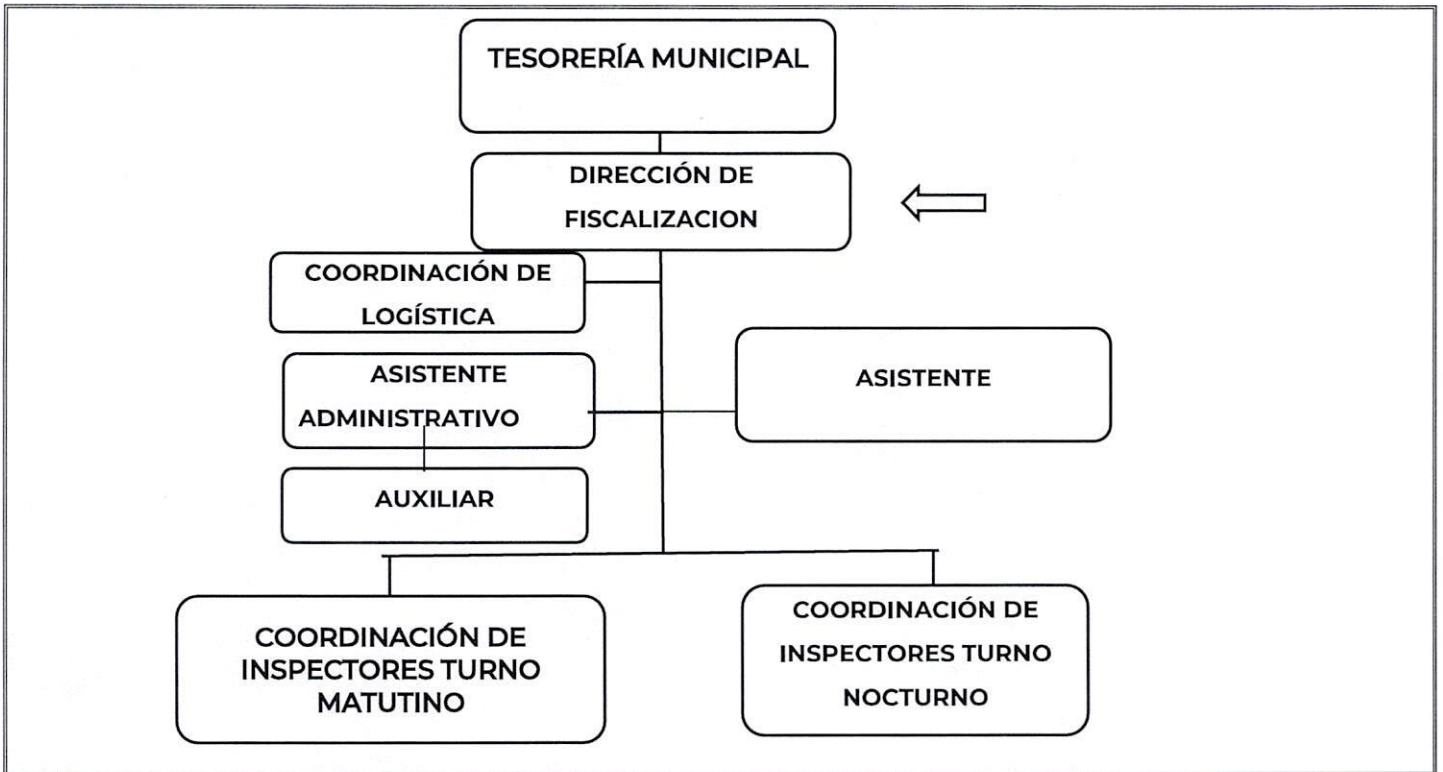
TESORERÍA MUNICIPAL

DIRECCIÓN DE FISCALIZACION

COORDINACIÓN DE LOGÍSTICA

ASISTENTE ADMINISTRATIVO

ASISTENTE

AUXILIAR

COORDINACIÓN DE INSPECTORES TURNO MATUTINO

COORDINACIÓN DE INSPECTORES TURNO NOCTURNO